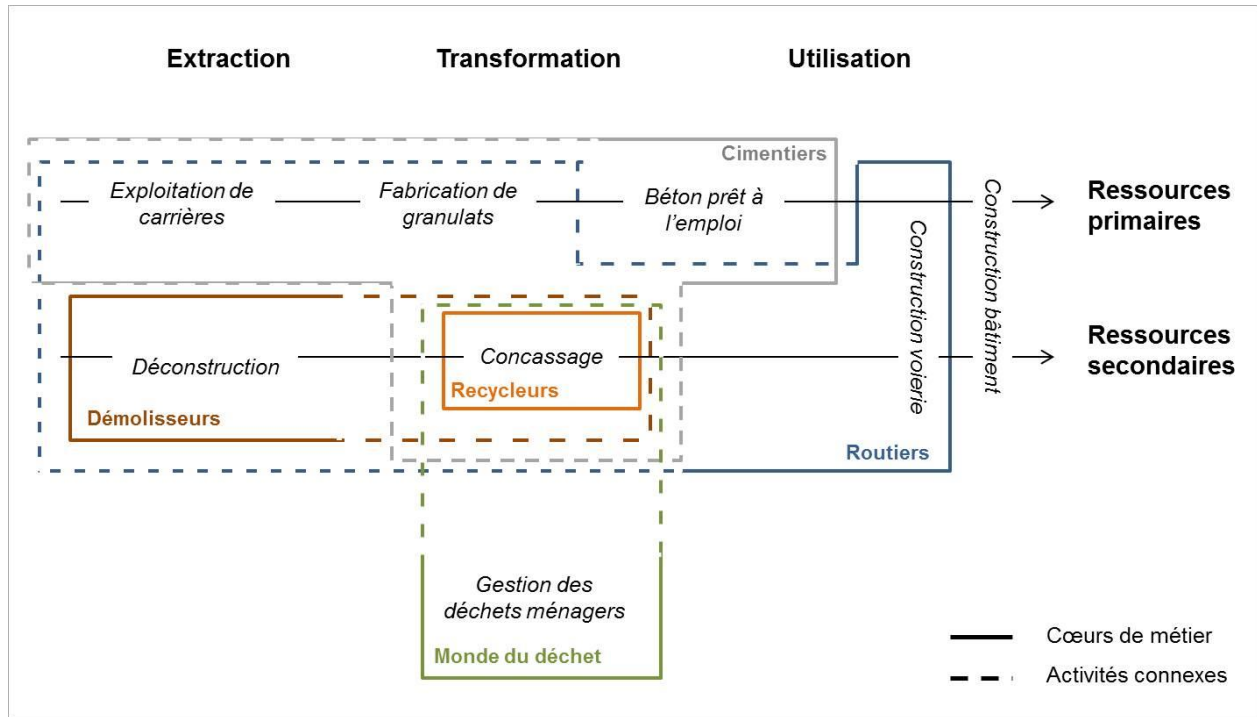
Extraction

Transformation

Utilisation

Cimentiers

Exploitation de carrières

Fabrication de granulats

Béton prêt à l'emploi

Construction voierie

Construction bâtiment

Ressources primaires

Déconstruction

Concassage

Recycleurs

Démolisseurs

Routiers

Ressources secondaires

Gestion des déchets ménagers

Monde du déchet

Cœurs de métier

Activités connexes